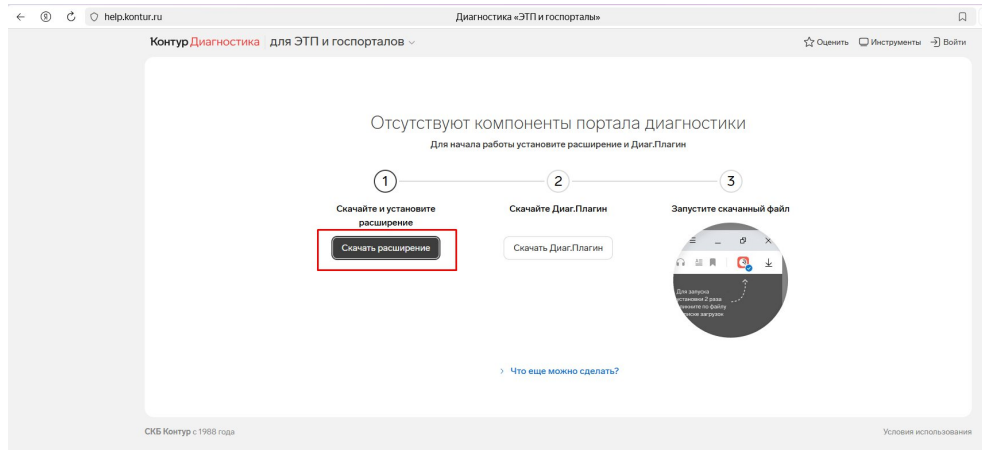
help.kontur.ru

Диагностика «ЭТП и госпорталы»

Контур Диагностика для ЭТП и госпорталов

Оценить Инструменты Войти

Отсутствуют компоненты портала диагностики

Для начала работы установите расширение и Диаг.Плагин

1

Скачайте и установите расширение

Скачать расширение

2

Скачайте Диаг.Плагин

Скачать Диаг.Плагин

3

Запустите скачанный файл

Для запуска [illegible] установки 2 раза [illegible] по файлу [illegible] загрузок

› Что еще можно сделать?

СКБ Контур с 1988 года

Условия использования